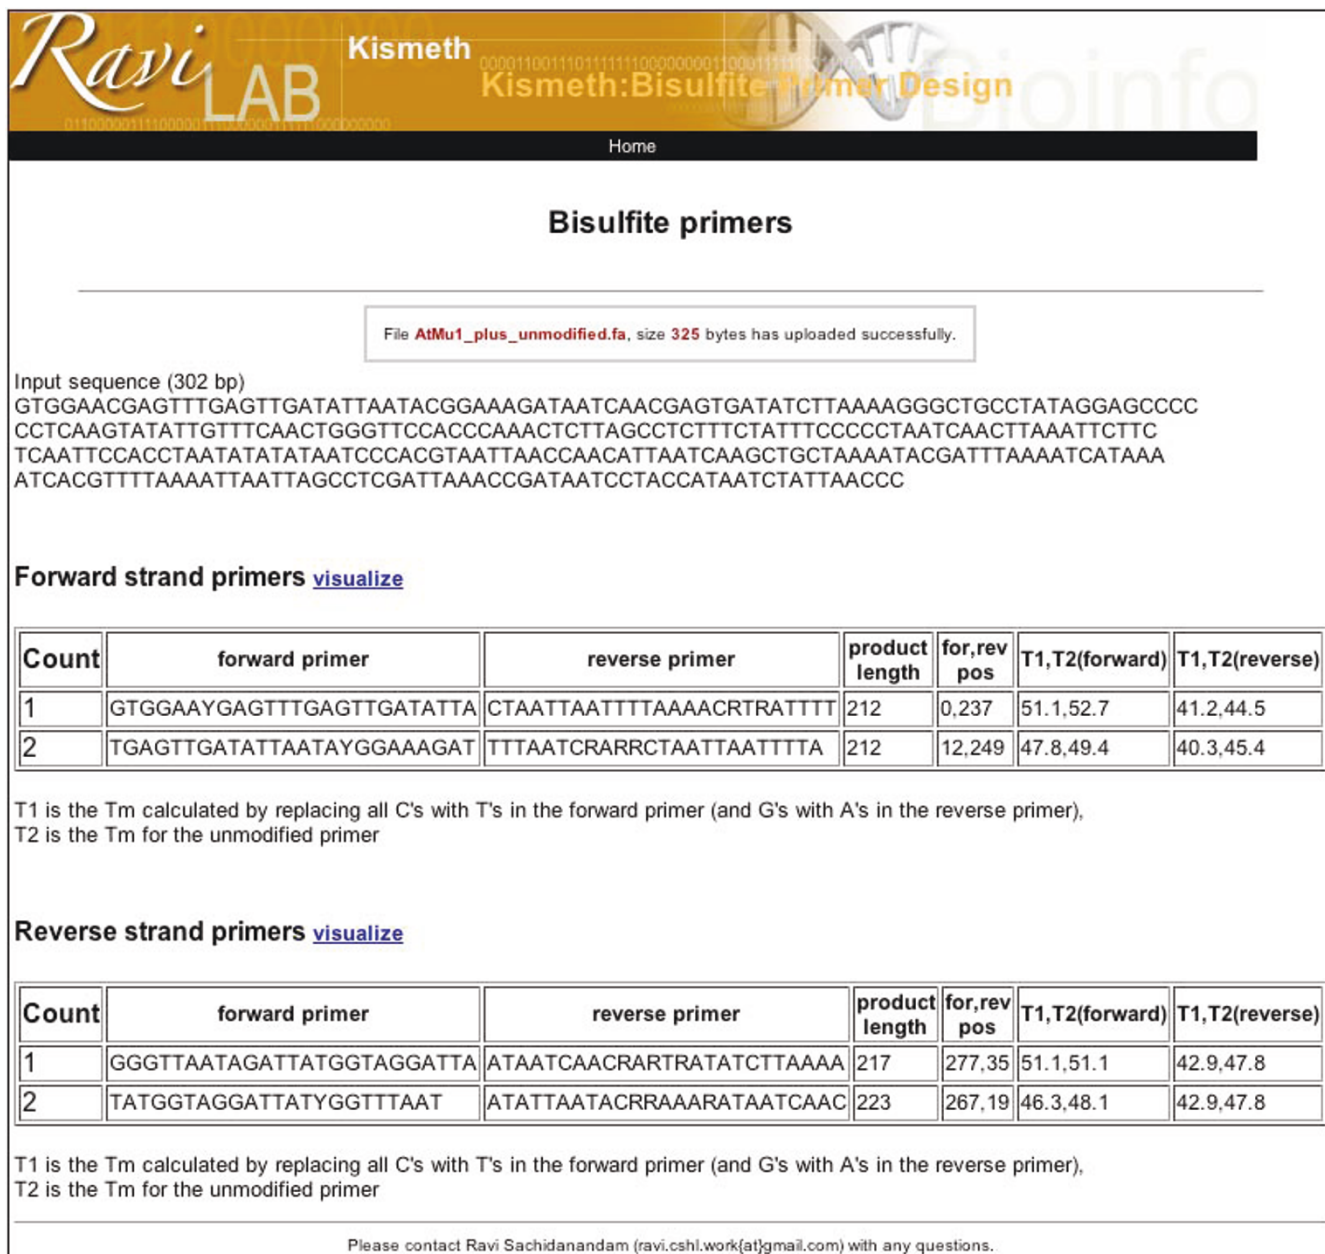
Ravi LAB Kismeth

Kismeth:Bisulfite Primer Design

Bioinfo

Home

Bisulfite primers

File AtMu1_plus_unmodified.fa, size 325 bytes has uploaded successfully.

Input sequence (302 bp)
GTGGAACGAGTTTGAGTTGATATTAATACGGAAAGATAATCAACGAGTGATATCTTAAAAGGGCTGCCTATAGGAGCCCC
CCTCAAGTATATTGTTTCAACTGGGTTCCACCCAAACTCTTAGCCTCTTTCTATTTCCCCCTAATCAACTTAAATTCTTC
TCAATTCCACCTAATATATATATAATCCCACGTAATTAACCAACATTAATCAAGCTGCTAAAATACGATTTAAAATCATAAA
ATCACGTTTTAAAATTAATTAGCCTCGATTAAACCGATAATCCTACCATAATCTATTAACCC

Forward strand primers visualize

| Count | forward primer | reverse primer | product length | for,rev pos | T1,T2(forward) | T1,T2(reverse) |
|---|---|---|---|---|---|---|
| 1 | GTGGAAYGAGTTTGAGTTGATATTA | CTAATTAATTTTAAAACRTRATTTT | 212 | 0,237 | 51.1,52.7 | 41.2,44.5 |
| 2 | TGAGTTGATATTAATAYGGAAAGAT | TTTAATCRARRCTAATTAATTTTA | 212 | 12,249 | 47.8,49.4 | 40.3,45.4 |

T1 is the Tm calculated by replacing all C's with T's in the forward primer (and G's with A's in the reverse primer),
T2 is the Tm for the unmodified primer

Reverse strand primers visualize

| Count | forward primer | reverse primer | product length | for,rev pos | T1,T2(forward) | T1,T2(reverse) |
|---|---|---|---|---|---|---|
| 1 | GGGTTAATAGATTATGGTAGGATTA | ATAATCAACRARTRATATCTTAAAA | 217 | 277,35 | 51.1,51.1 | 42.9,47.8 |
| 2 | TATGGTAGGATTATYGGTTTAAT | ATATTAATACRRAAARATAATCAAC | 223 | 267,19 | 46.3,48.1 | 42.9,47.8 |

T1 is the Tm calculated by replacing all C's with T's in the forward primer (and G's with A's in the reverse primer),
T2 is the Tm for the unmodified primer

Please contact Ravi Sachidanandam (ravi.cshl.work{at}gmail.com) with any questions.